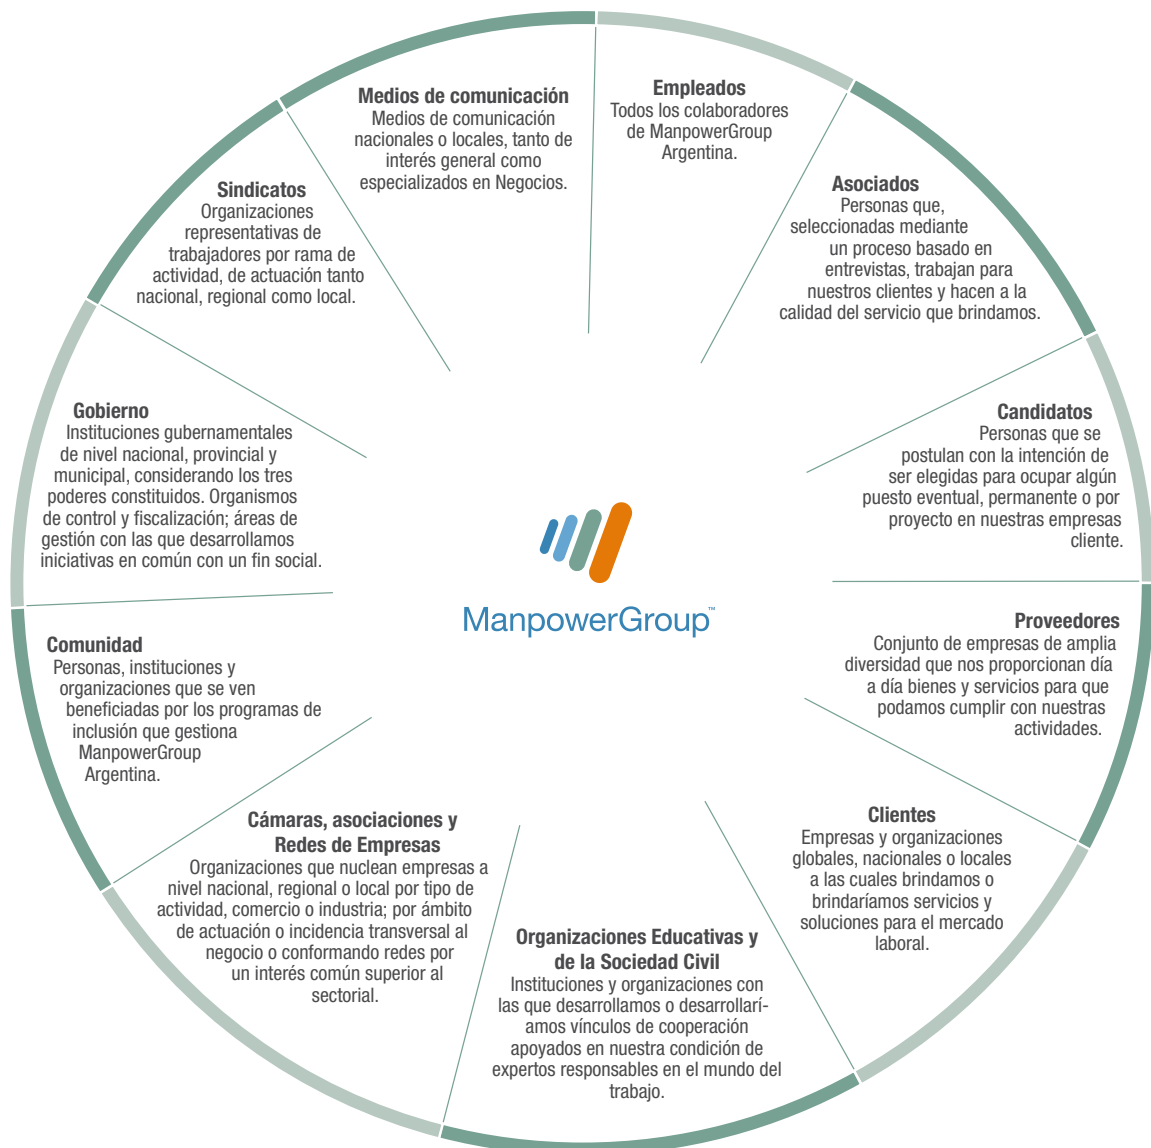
Medios de comunicación
Medios de comunicación nacionales o locales, tanto de interés general como especializados en Negocios.

Empleados
Todos los colaboradores de ManpowerGroup Argentina.

Asociados
Personas que, seleccionadas mediante un proceso basado en entrevistas, trabajan para nuestros clientes y hacen a la calidad del servicio que brindamos.

Candidatos
Personas que se postulan con la intención de ser elegidas para ocupar algún puesto eventual, permanente o por proyecto en nuestras empresas cliente.

Proveedores
Conjunto de empresas de amplia diversidad que nos proporcionan día a día bienes y servicios para que podamos cumplir con nuestras actividades.

Clientes
Empresas y organizaciones globales, nacionales o locales a las cuales brindamos o brindaríamos servicios y soluciones para el mercado laboral.

Organizaciones Educativas y de la Sociedad Civil
Instituciones y organizaciones con las que desarrollamos o desarrollaríamos vínculos de cooperación apoyados en nuestra condición de expertos responsables en el mundo del trabajo.

Cámaras, asociaciones y Redes de Empresas
Organizaciones que nuclean empresas a nivel nacional, regional o local por tipo de actividad, comercio o industria; por ámbito de actuación o incidencia transversal al negocio o conformando redes por un interés común superior al sectorial.

Comunidad
Personas, instituciones y organizaciones que se ven beneficiadas por los programas de inclusión que gestiona ManpowerGroup Argentina.

Gobierno
Instituciones gubernamentales de nivel nacional, provincial y municipal, considerando los tres poderes constituidos. Organismos de control y fiscalización; áreas de gestión con las que desarrollamos iniciativas en común con un fin social.

Sindicatos
Organizaciones representativas de trabajadores por rama de actividad, de actuación tanto nacional, regional como local.

ManpowerGroup™